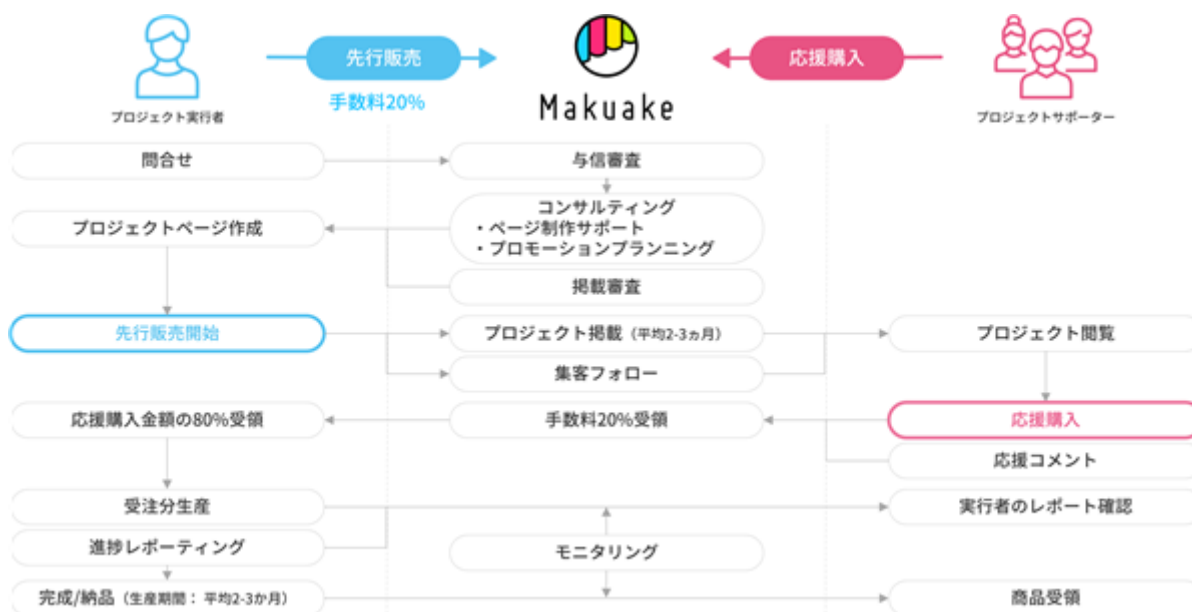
プロジェクト実行者

先行販売

手数料20%

Makuake

応援購入

プロジェクトサポーター

問合せ

与信審査

コンサルティング
・ページ制作サポート
・プロモーションプランニング

プロジェクトページ作成

掲載審査

先行販売開始

プロジェクト掲載（平均2-3ヵ月）

プロジェクト閲覧

集客フォロー

応援購入金額の80%受領

手数料20%受領

応援購入

応援コメント

受注分生産

実行者のレポート確認

進捗レポーティング

モニタリング

完成/納品（生産期間：平均2-3か月）

商品受領